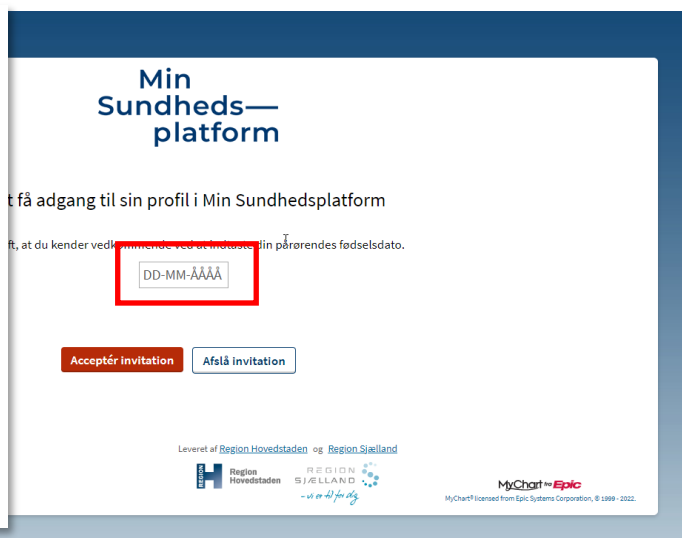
Min Sundheds— platform

t få adgang til sin profil i Min Sundhedsplatform

ft, at du kender vedk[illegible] din pårørendes fødselsdato.

DD-MM-ÅÅÅÅ

Acceptér invitation

Afslå invitation

Leveret af Region Hovedstaden og Region Sjælland

REGION Region Hovedstaden

REGION SJÆLLAND – vi er til for dig

MyChart by Epic

MyChart® licensed from Epic Systems Corporation, © 1999 - 2022.